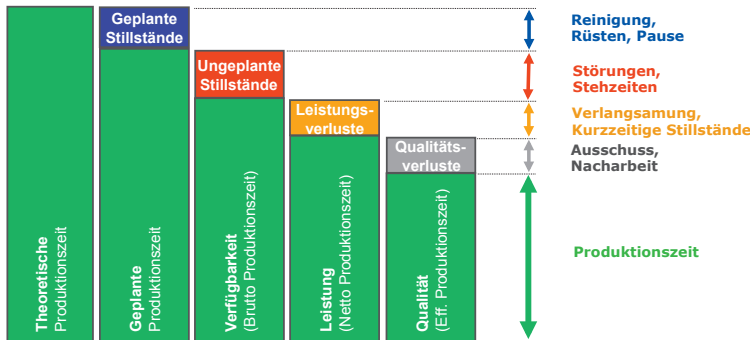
Geplante Stillstände

Ungeplante Stillstände

Leistungsverluste

Qualitätsverluste

Theoretische Produktionszeit

Geplante Produktionszeit

Verfügbarkeit (Brutto Produktionszeit)

Leistung (Netto Produktionszeit)

Qualität (Eff. Produktionszeit)

Reinigung, Rüsten, Pause

Störungen, Stehzeiten

Verlangsamung, Kurzzeitige Stillstände

Ausschuss, Nacharbeit

Produktionszeit